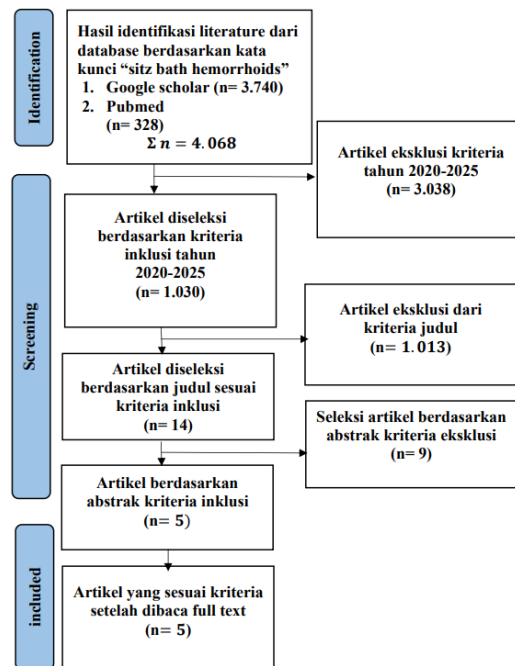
Identification

Hasil identifikasi literature dari database berdasarkan kata kunci "sitz bath hemorrhoids"
1. Google scholar (n= 3.740)
2. Pubmed (n= 328)
$\Sigma n = 4.068$

Artikel eksklusi kriteria tahun 2020-2025 (n= 3.038)

Screening

Artikel diseleksi berdasarkan kriteria inklusi tahun 2020-2025 (n= 1.030)

Artikel eksklusi dari kriteria judul (n= 1.013)

Artikel diseleksi berdasarkan judul sesuai kriteria inklusi (n= 14)

Seleksi artikel berdasarkan abstrak kriteria eksklusi (n= 9)

Artikel berdasarkan abstrak kriteria inklusi (n= 5)

included

Artikel yang sesuai kriteria setelah dibaca full text (n= 5)